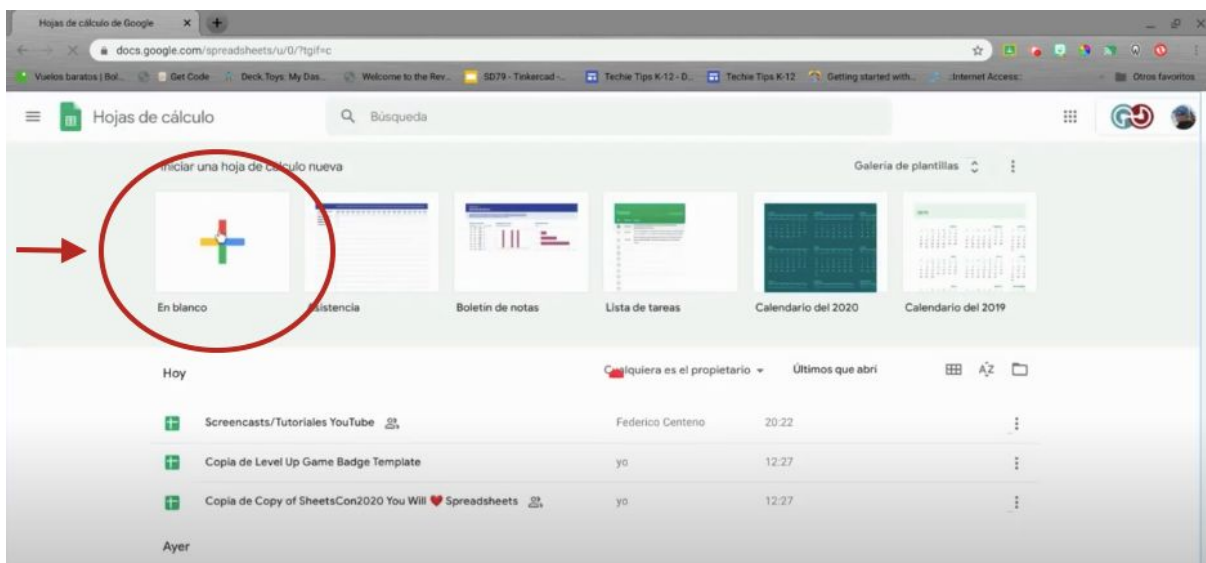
Hojas de cálculo de Google ×

docs.google.com/spreadsheets/u/0/?tgif=c

Vuelos baratos | Bol... Get Code Deck.Toys: My Das... Welcome to the Rev... SD79 - Tinkercad -... Techie Tips K-12 - D... Techie Tips K-12 Getting started with... :Internet Access: Otros favoritos

Hojas de cálculo

Búsqueda

Iniciar una hoja de cálculo nueva

Galería de plantillas

En blanco

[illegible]sistencia

Boletín de notas

Lista de tareas

Calendario del 2020

Calendario del 2019

Hoy

C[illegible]alquiera es el propietario

Últimos que abrí

Screencasts/Tutoriales YouTube

Federico Centeno

20:22

Copia de Level Up Game Badge Template

yo

12:27

Copia de Copy of SheetsCon2020 You Will ❤ Spreadsheets

yo

12:27

Ayer